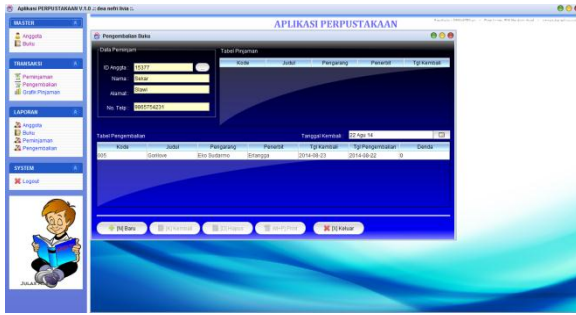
Aplikasi PERPUSTAKAAN V.1.0 :: dea nofri livia ::

MASTER
Anggota
Buku

TRANSAKSI
Peminjaman
Pengembalian
Grafik Peminjaman

LAPORAN
Anggota
Buku
Peminjaman
Pengembalian

SYSTEM
Logout

APLIKASI PERPUSTAKAAN

Pengembalian Buku

Data Peminjam
ID Anggota 15377
Nama Sakar
Alamat Siawi
No. Telp 0865754231

Tabel Peminjam
| Kode | Judul | Pengarang | Penerbit | Tgl Kembali |
|---|---|---|---|---|

Tabel Pengembalian
Tanggal Kembali 22 Agu 14
| Kode | Judul | Pengarang | Penerbit | Tgl Kembali | Tgl Pengembalian | Denda |
|---|---|---|---|---|---|---|
| 005 | Gothive | Eiro Sudarmo | Erlangga | 2014-08-23 | 2014-08-22 | 0 |

[N] Baru [K] Kembali [D] Hapus [P] Print [X] Keluar